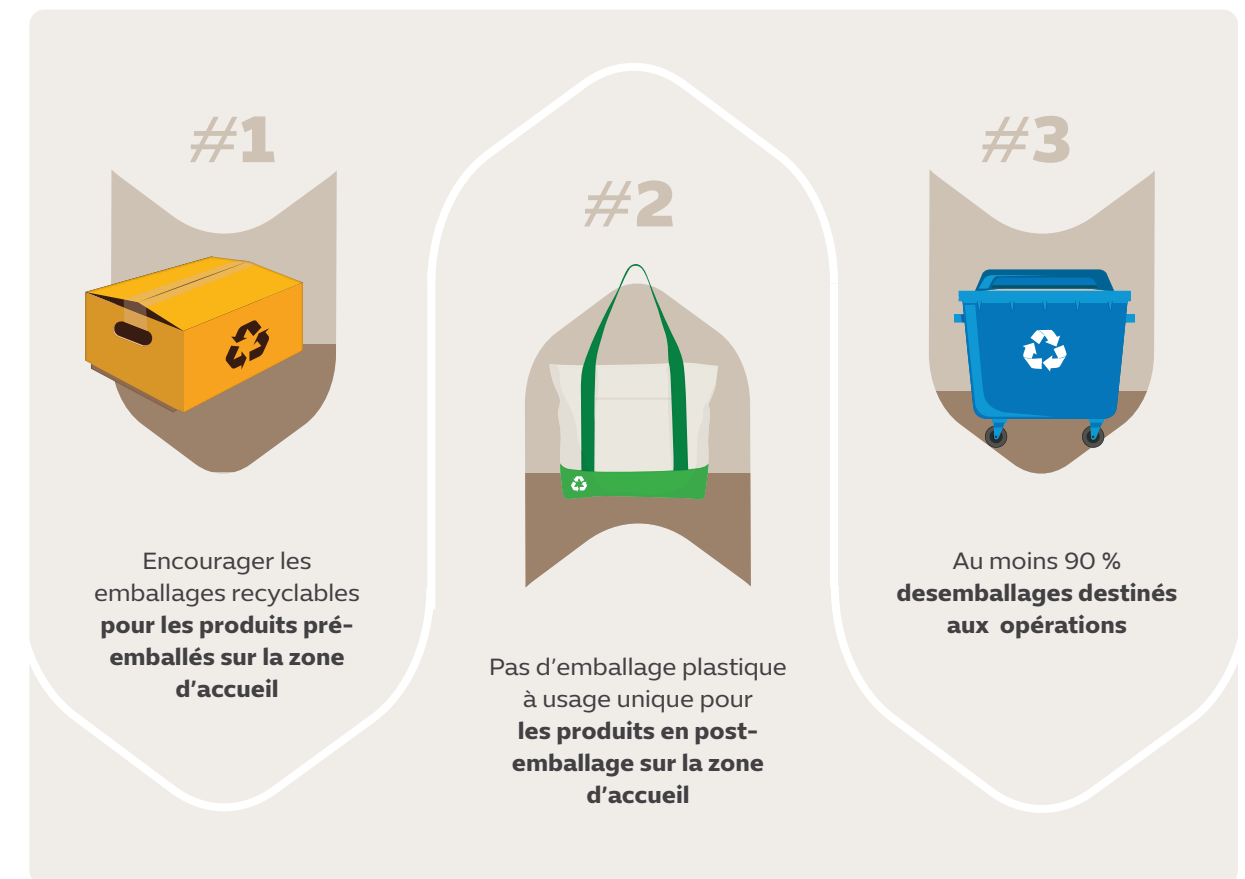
#1

Encourager les emballages recyclables **pour les produits pré-emballés sur la zone d'accueil**

#2

Pas d'emballage plastique à usage unique pour **les produits en post-emballage sur la zone d'accueil**

#3

Au moins 90 % **desemballages destinés aux opérations**